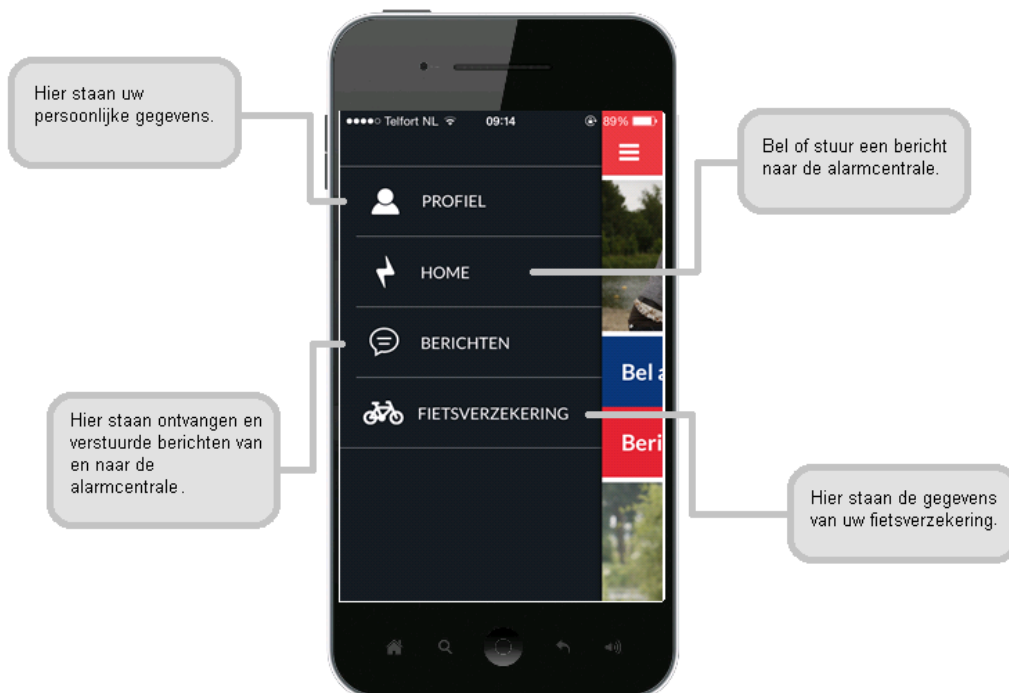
Hier staan uw persoonlijke gegevens.

●●●●○ Telfort NL 09:14 89%

PROFIEL

HOME

BERICHTEN

FIETSVERZEKERING

Bel a

Beri

Bel of stuur een bericht naar de alarmcentrale.

Hier staan ontvangen en verstuurde berichten van en naar de alarmcentrale.

Hier staan de gegevens van uw fietsverzekering.